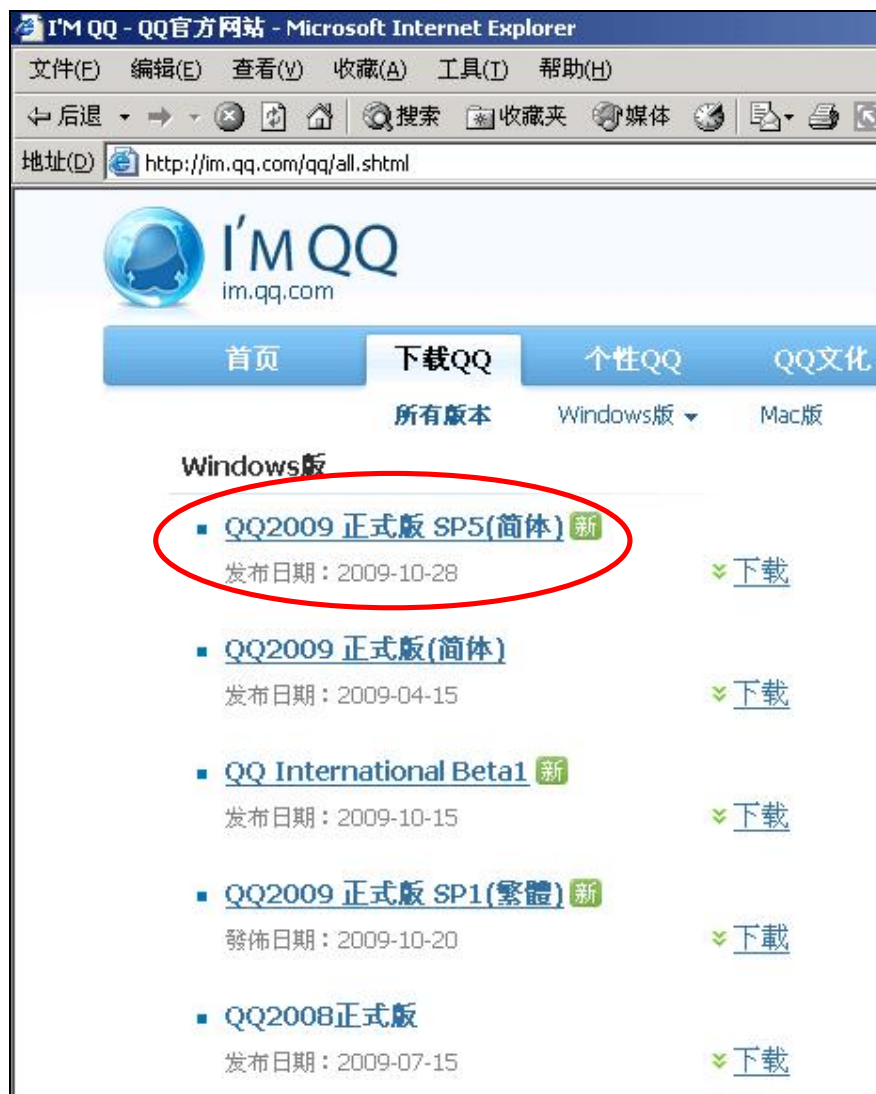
I'M QQ - QQ官方网站 - Microsoft Internet Explorer

文件(F) 编辑(E) 查看(V) 收藏(A) 工具(T) 帮助(H)

后退 搜索 收藏夹 媒体

地址(D) http://im.qq.com/qq/all.shtml

I'M QQ
im.qq.com

首页 下载QQ 个性QQ QQ文化

所有版本 Windows版 Mac版

Windows版

QQ2009 正式版 SP5(简体) 新
发布日期：2009-10-28
下载

QQ2009 正式版(简体)
发布日期：2009-04-15
下载

QQ International Beta1 新
发布日期：2009-10-15
下载

QQ2009 正式版 SP1(繁體) 新
發佈日期：2009-10-20
下載

QQ2008正式版
发布日期：2009-07-15
下载